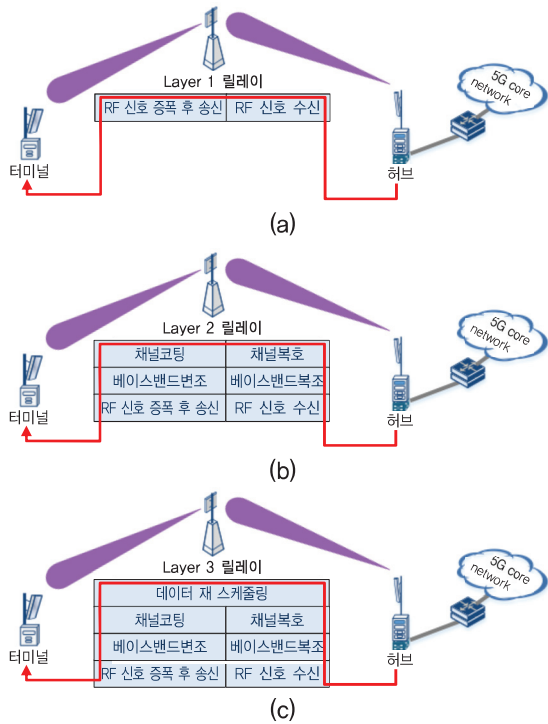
Layer 1 릴레이

| RF 신호 증폭 후 송신 | RF 신호 수신 |
|---|---|

터미널

허브

5G core network

(a)

Layer 2 릴레이

| 채널코팅 | 채널복호 |
|---|---|
| 베이스밴드변조 | 베이스밴드복조 |
| RF 신호 증폭 후 송신 | RF 신호 수신 |

터미널

허브

5G core network

(b)

Layer 3 릴레이

| 데이터 재 스케줄링 | |
|---|---|
| 채널코팅 | 채널복호 |
| 베이스밴드변조 | 베이스밴드복조 |
| RF 신호 증폭 후 송신 | RF 신호 수신 |

터미널

허브

5G core network

(c)